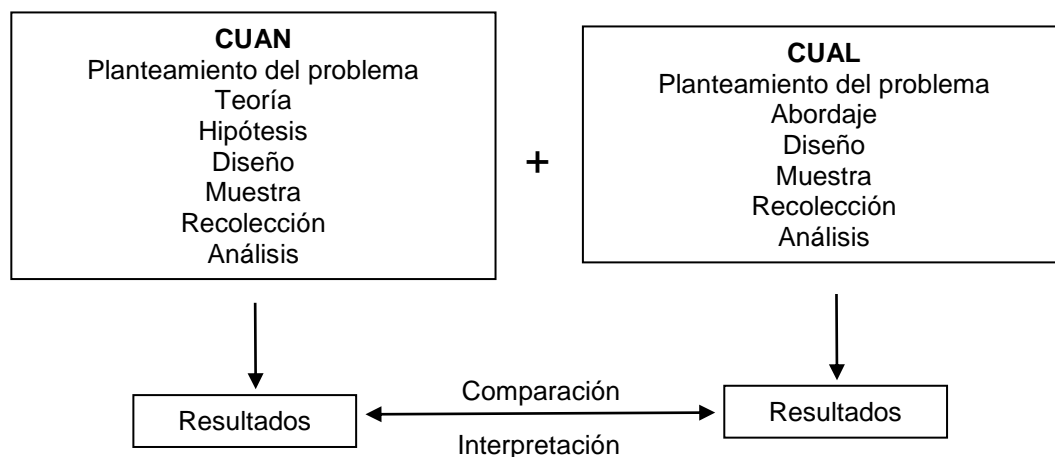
**CUAN**
Planteamiento del problema
Teoría
Hipótesis
Diseño
Muestra
Recolección
Análisis

+

**CUAL**
Planteamiento del problema
Abordaje
Diseño
Muestra
Recolección
Análisis

Resultados

Comparación

Interpretación

Resultados